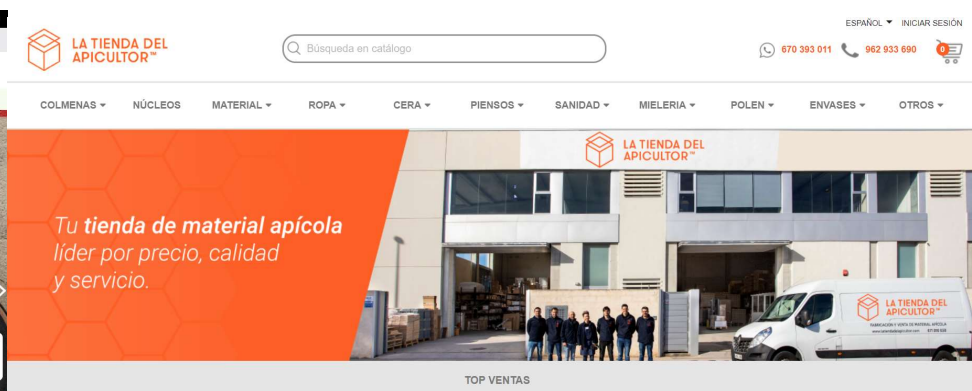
LA TIENDA DEL APICULTOR™

Búsqueda en catálogo

ESPAÑOL INICIAR SESIÓN

670 393 011 962 933 690

0

COLMENAS NÚCLEOS MATERIAL ROPA CERA PIENSOS SANIDAD MIELERIA POLEN ENVASES OTROS

LA TIENDA DEL APICULTOR™

Tu tienda de material apícola líder por precio, calidad y servicio.

LA TIENDA DEL APICULTOR™

FABRICACIÓN Y VENTA DE MATERIAL APÍCOLA

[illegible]

TOP VENTAS